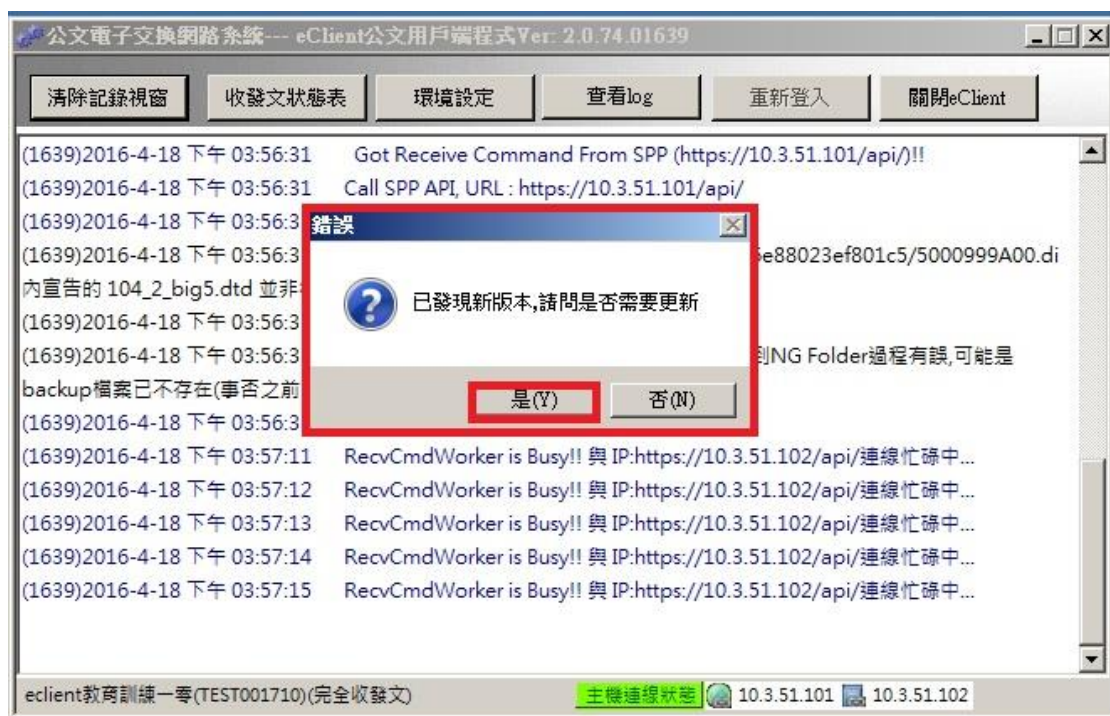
公文電子交換網路系統--- eClient公文用戶端程式Ver: 2.0.74.01639

清除記錄視窗 收發文狀態表 環境設定 查看log 重新登入 關閉eClient

(1639)2016-4-18 下午 03:56:31 Got Receive Command From SPP (https://10.3.51.101/api/)!!
(1639)2016-4-18 下午 03:56:31 Call SPP API, URL : https://10.3.51.101/api/
(1639)2016-4-18 下午 03:56:3
(1639)2016-4-18 下午 03:56:3 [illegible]e88023ef801c5/5000999A00.di
內宣告的 104_2_big5.dtd 並非
(1639)2016-4-18 下午 03:56:3
(1639)2016-4-18 下午 03:56:3 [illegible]到NG Folder過程有誤,可能是
backup檔案已不存在(事否之前
(1639)2016-4-18 下午 03:56:3
(1639)2016-4-18 下午 03:57:11 RecvCmdWorker is Busy!! 與 IP:https://10.3.51.102/api/連線忙碌中...
(1639)2016-4-18 下午 03:57:12 RecvCmdWorker is Busy!! 與 IP:https://10.3.51.102/api/連線忙碌中...
(1639)2016-4-18 下午 03:57:13 RecvCmdWorker is Busy!! 與 IP:https://10.3.51.102/api/連線忙碌中...
(1639)2016-4-18 下午 03:57:14 RecvCmdWorker is Busy!! 與 IP:https://10.3.51.102/api/連線忙碌中...
(1639)2016-4-18 下午 03:57:15 RecvCmdWorker is Busy!! 與 IP:https://10.3.51.102/api/連線忙碌中...

錯誤
已發現新版本,請問是否需要更新
是(Y) 否(N)

eclient教育訓練一零(TEST001710)(完全收發文) 主機連線狀態 10.3.51.101 10.3.51.102